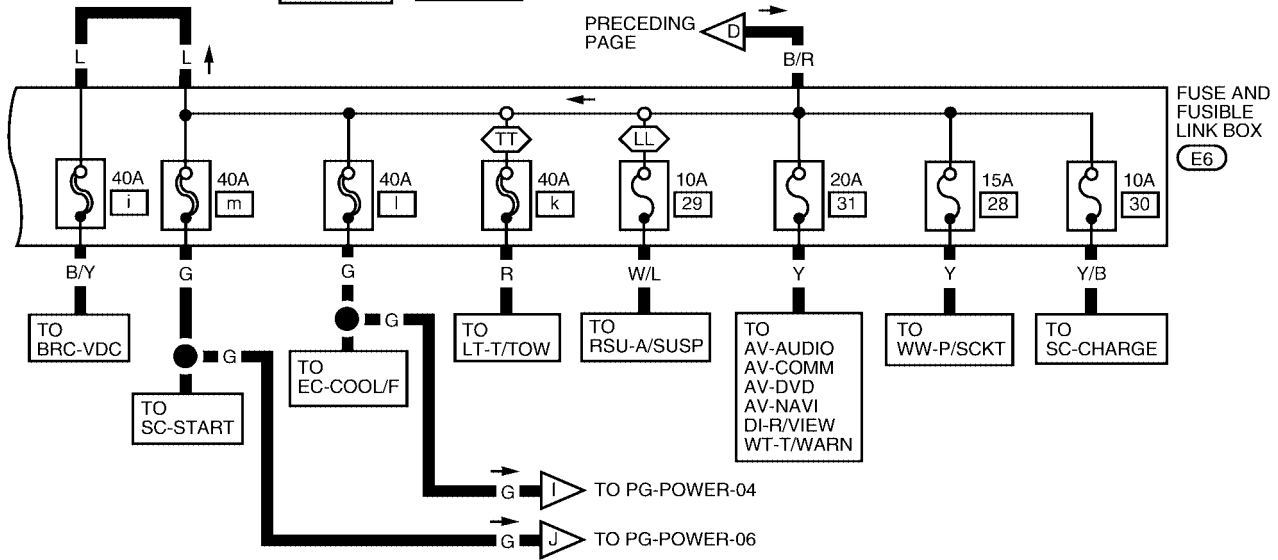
L
L
PRECEDING PAGE
D
B/R
FUSE AND FUSIBLE LINK BOX
E6
TT
LL
40A
i
40A
m
40A
l
40A
k
10A
29
20A
31
15A
28
10A
30
B/Y
G
G
R
W/L
Y
Y
Y/B
TO BRC-VDC
G
G
TO LT-T/TOW
TO RSU-A/SUSP
TO AV-AUDIO AV-COMM AV-DVD AV-NAVI DI-R/VIEW WT-T/WARN
TO WW-P/SCKT
TO SC-CHARGE
TO EC-COOL/F
TO SC-START
G
I
TO PG-POWER-04
G
J
TO PG-POWER-06